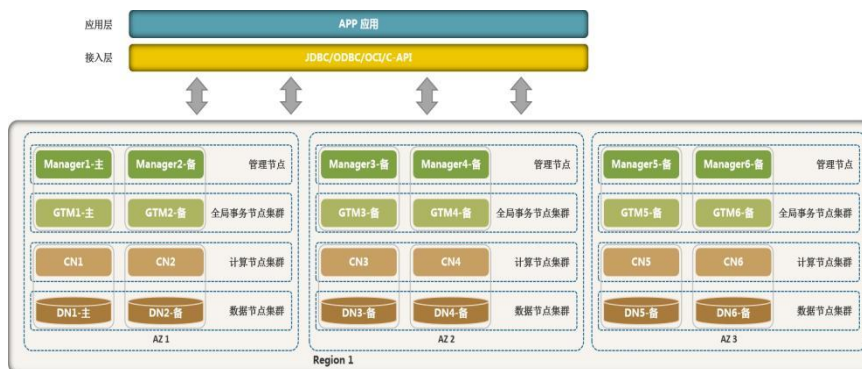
应用层
APP 应用
接入层
JDBC/ODBC/OCI/C-API

Manager1-主
Manager2-备
管理节点
GTM1-主
GTM2-备
全局事务节点集群
CN1
CN2
计算节点集群
DN1-主
DN2-备
数据节点集群
AZ 1

Manager3-备
Manager4-备
管理节点
GTM3-备
GTM4-备
全局事务节点集群
CN3
CN4
计算节点集群
DN3-备
DN4-备
数据节点集群
AZ 2

Manager5-备
Manager6-备
管理节点
GTM5-备
GTM6-备
全局事务节点集群
CN5
CN6
计算节点集群
DN5-备
DN6-备
数据节点集群
AZ 3

Region 1